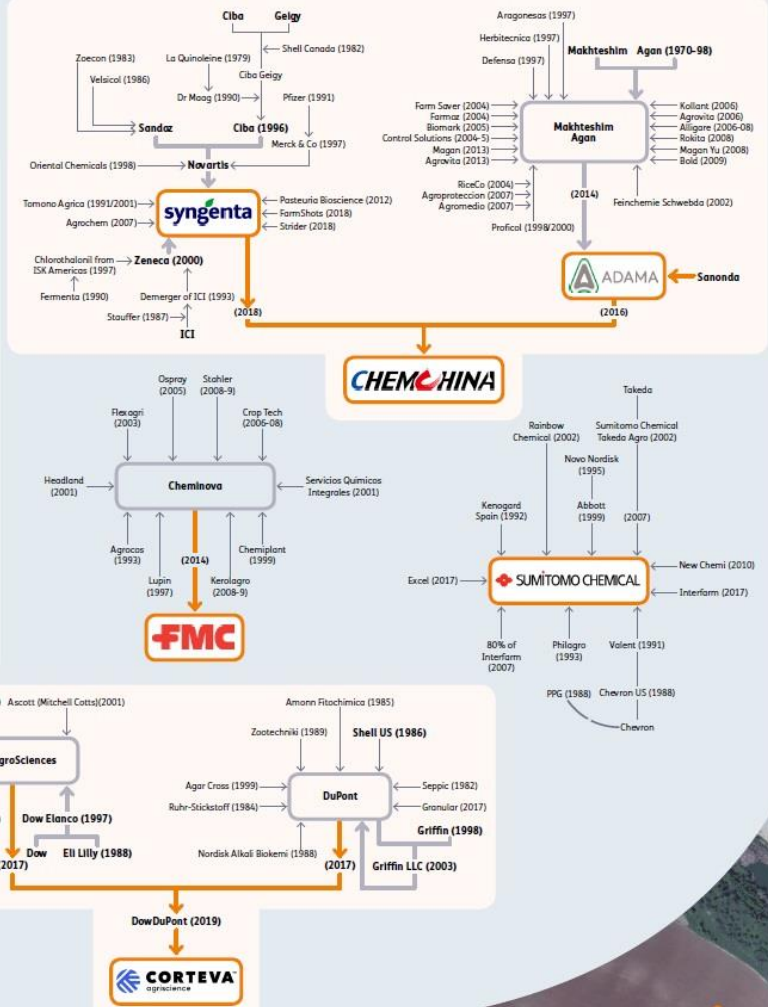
Ciba Geigy
Shell Canada (1982)
Zoecon (1983)
La Quinoleine (1979)
Ciba Geigy
Velsicol (1986)
Dr Maag (1990)
Pfizer (1991)
Sandaz
Ciba (1996)
Merck & Co (1997)
Oriental Chemicals (1998)
Novartis
Tomono Agrica (1991/2001)
syngenta
Pasteuria Bioscience (2012)
FarmShots (2018)
Agrochem (2007)
Strider (2018)
Chlorothalonil from ISK Americas (1997)
Zeneca (2000)
Fermenta (1990)
Demerger of ICI (1993)
Stauffer (1987)
ICI
(2018)

Aragonesas (1997)
Herbitecnica (1997)
Defensa (1997)
Makhteshim Agan (1970-98)
Farm Saver (2004)
Farmoz (2004)
Biomark (2005)
Control Solutions (2004-5)
Magan (2013)
Agrovita (2013)
Makhteshim Agan
Kollant (2006)
Agrovita (2006)
Alligare (2006-08)
Rokita (2008)
Magan Yu (2008)
Bold (2009)
RiceCo (2004)
Agroproteccion (2007)
Agromedio (2007)
(2014)
Feinchemie Schwebda (2002)
Proficol (1998/2000)
ADAMA
Sanonda
(2016)

CHEMCHINA

Ospray (2005)
Stahler (2008-9)
Flexagri (2003)
Crop Tech (2006-08)
Headland (2001)
Cheminova
Servicios Quimicos Integrales (2001)
Agrocas (1993)
(2014)
Chemiplant (1999)
Lupin (1997)
Kerolagro (2008-9)
FMC

Takeda
Rainbow Chemical (2002)
Sumitomo Chemical Takeda Agro (2002)
Novo Nordisk (1995)
Kenogard Spain (1992)
Abbott (1999)
(2007)
Excel (2017)
SUMITOMO CHEMICAL
New Chemi (2010)
Interfarm (2017)
80% of Interfarm (2007)
Philagro (1993)
Valent (1991)
PPG (1988)
Chevron US (1988)
Chevron

Ascott (Mitchell Cotts)(2001)
groSciences
Dow Elanco (1997)
Dow
Eli Lilly (1988)
2017)
Amonn Fitochimica (1985)
Zootechniki (1989)
Shell US (1986)
Agar Cross (1999)
DuPont
Seppic (1982)
Ruhr-Stickstoff (1984)
Granular (2017)
Griffin (1998)
Nordisk Alkali Biokemi (1988)
(2017)
Griffin LLC (2003)
DowDuPont (2019)
CORTEVA agriscience